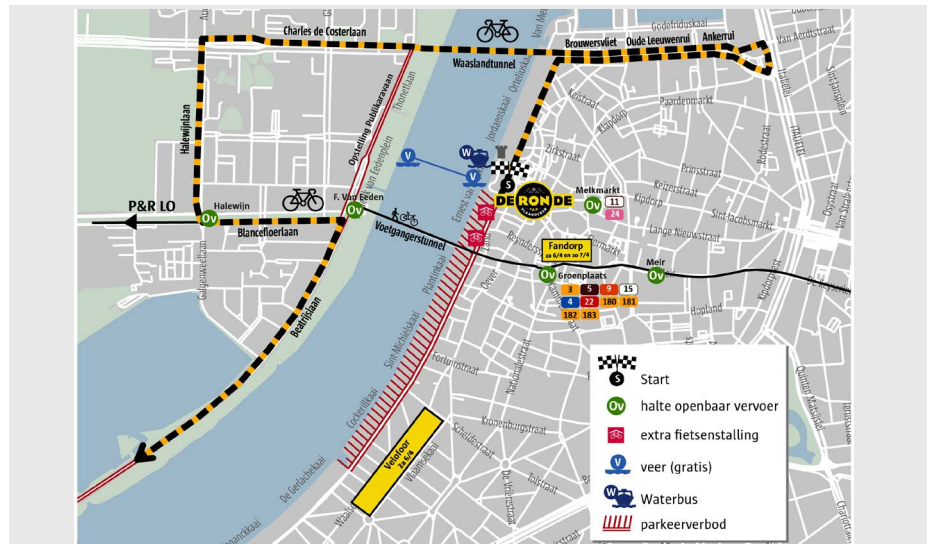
Charles de Costerlaan
Godefriduskaai
Brouwersvliet
Oude Leeuwenrui
Ankerrui
Van Aerdtstraat
Waaslandtunnel
Halewijnlaan
Opstelling Publikaravaan
Thonetlaan
Frederik van Eedenplein
Jordaenskaai
Ortelioskaai
Kelstraat
Paardenmarkt
Zirkstraat
Prinsstraat
Keizerstraat
Sint-Jacobsmarkt
Lange Nieuwstraat
Melkmarkt
11
24
Kipdorp
P&R LO
Halewijn
F. Van Eeden
Blancefloerlaan
Voetgangerstunnel
Ernest van Dijckkaai
Reyndersstraat
Fandorp
za 6/4 en zo 7/4
Groenplaats
Meir
3
5
9
15
4
22
180
181
182
183
Hopland
Galgenweellaan
Beatrijslaan
Plantinkaai
Sint-Michielskaai
Cockerillkaai
Oever
Kronenburgstraat
Nationalestraat
Scheldestraat
De Gerlachekaai
Vlaamsekaai
Velofoor
za 6/4
Waalse
De Vrierestraat
Italiëlei
Start
halte openbaar vervoer
extra fietsenstalling
veer (gratis)
Waterbus
parkeerverbod